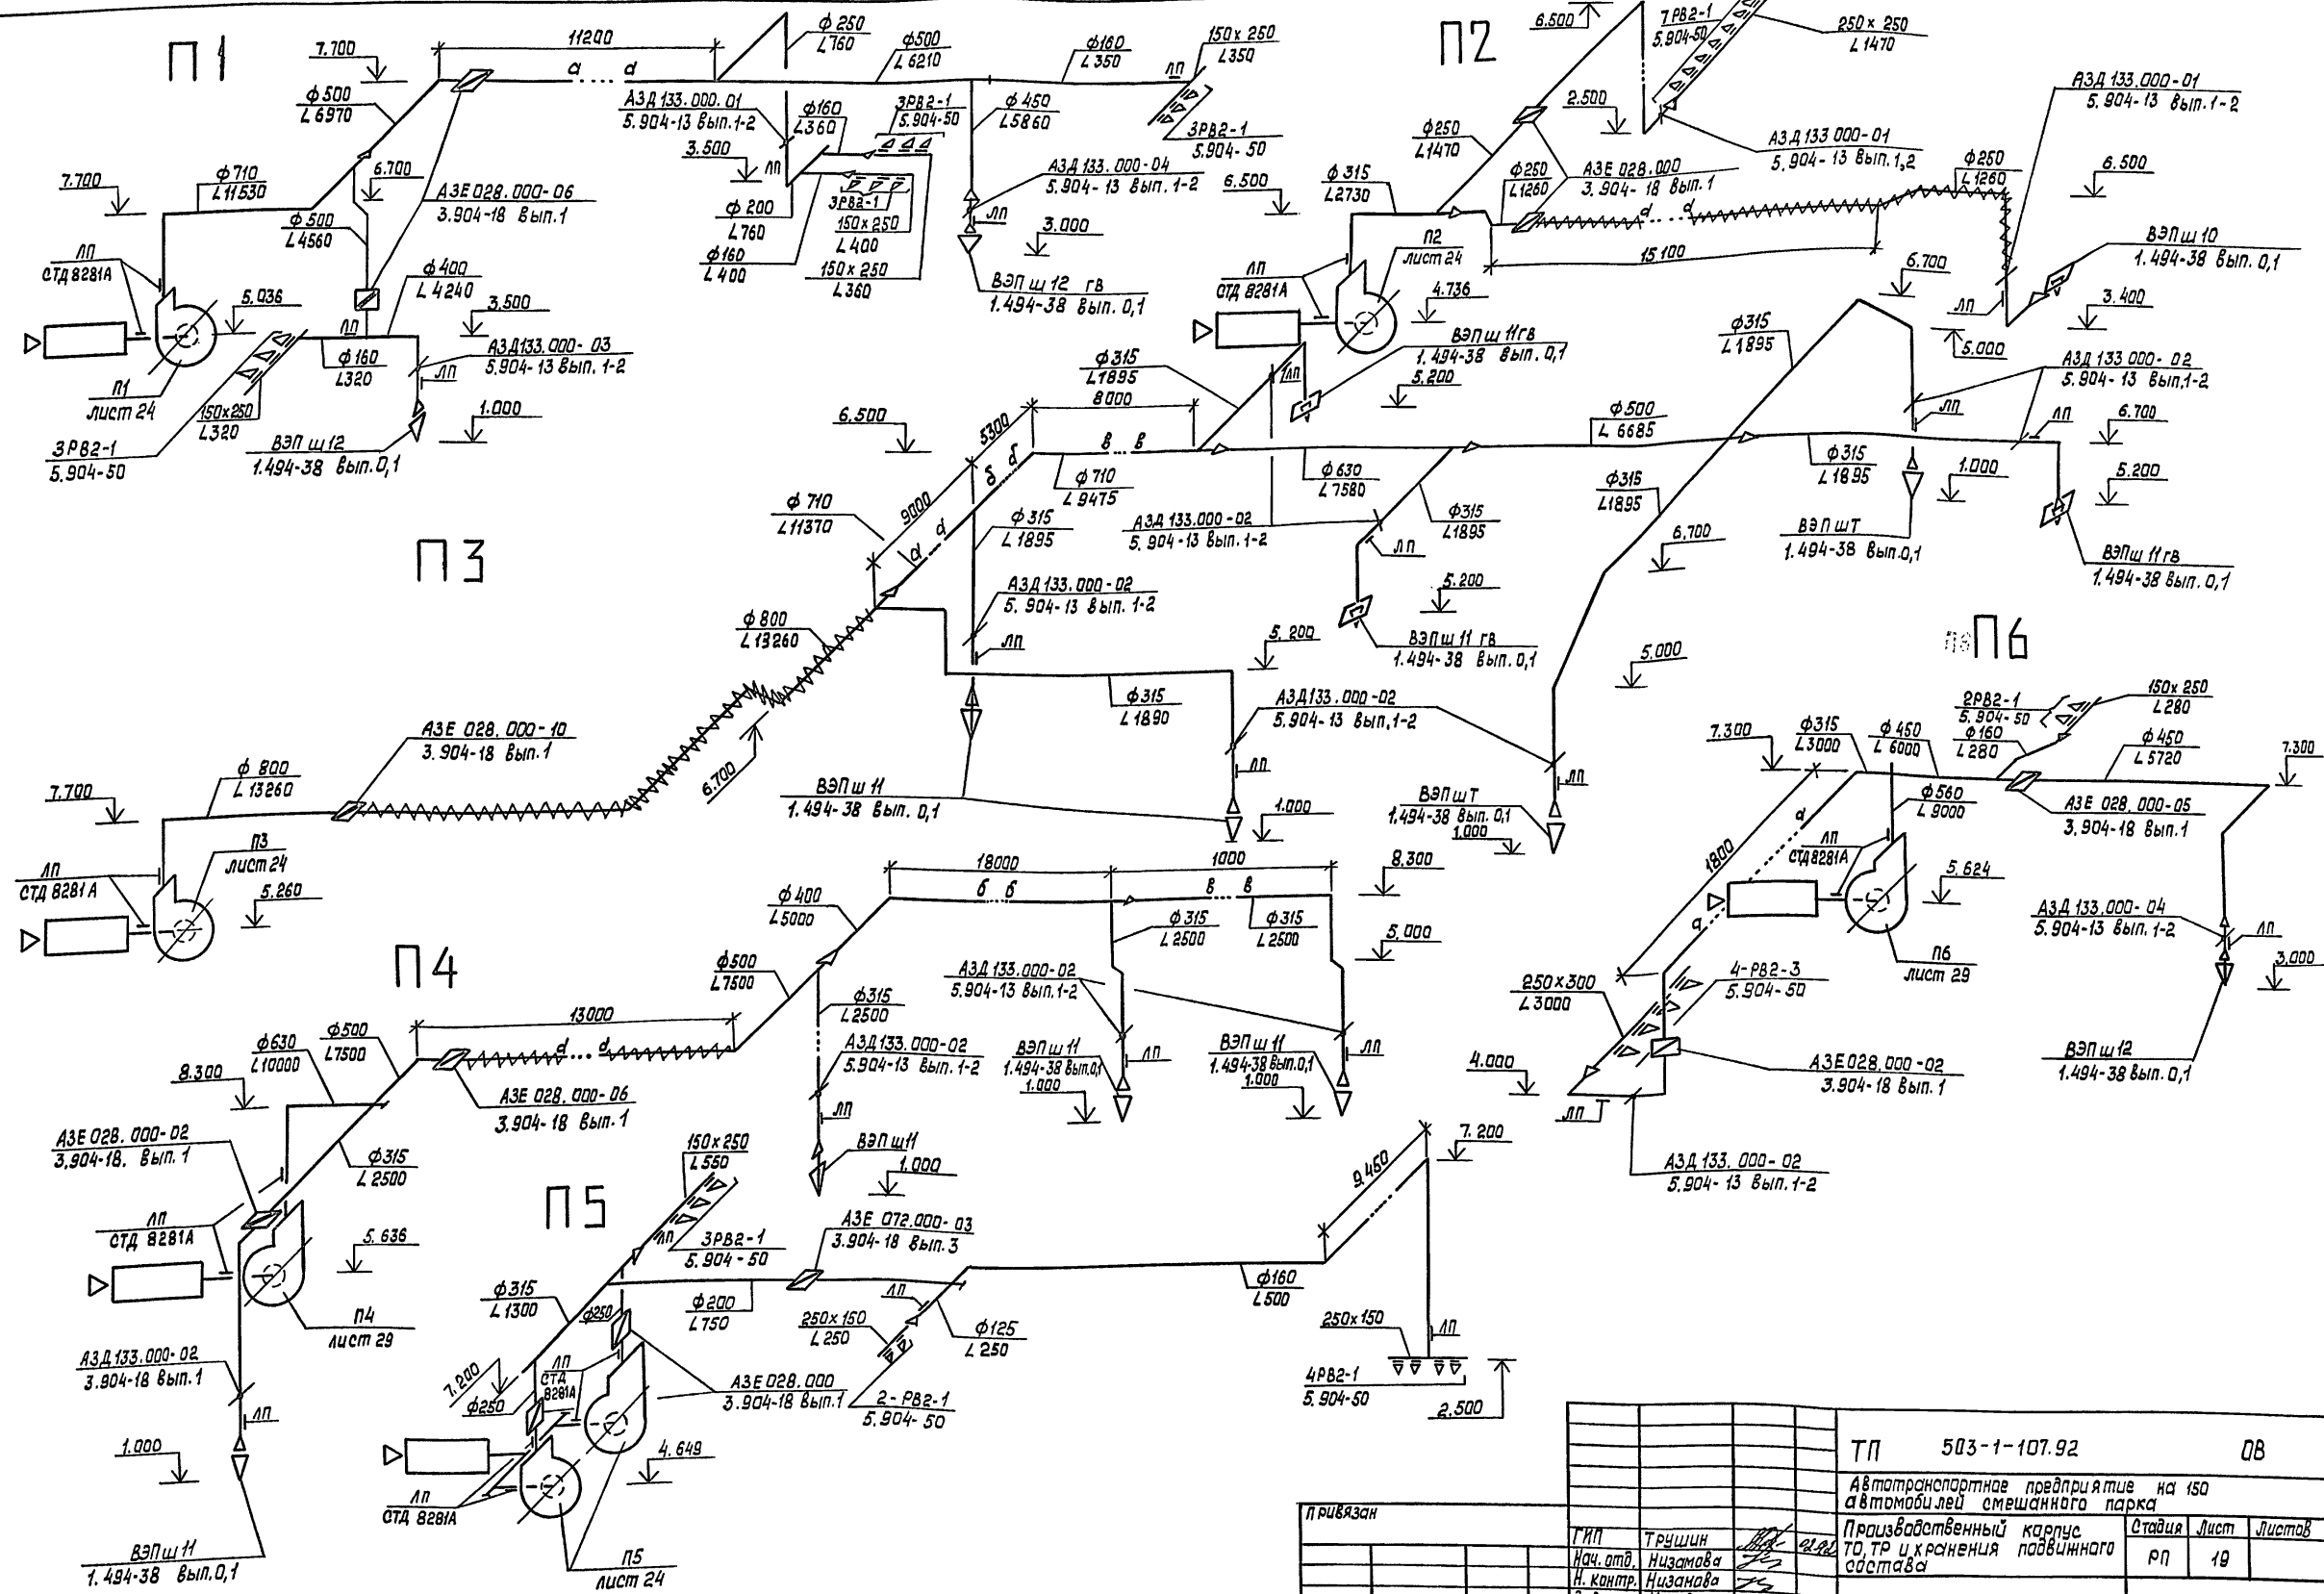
П1

7.700
11200
а ... а
ф 250
L 760
ф500
L 6210
ф160
L 350
150х 250
L 350
ЛП
ф 500
L 6970
АЗД 133.000.01
5.904-13 вып.1-2
ф160
L360
ЗРВ2-1
5.904-50
ф 450
L 5860
3РВ2-1
5.904-50
3.500
ЛП
ЗРВ2-1
150х250
L 400
150х 250
L 360
ф 200
L 760
ф160
L 400
АЗД 133.000-04
5.904-13 вып.1-2
6.500
7.700
ф 710
L 11530
6.700
ф 500
L 4560
АЗЕ 028.000-06
3.904-18 вып.1
ЛП
3.000
ЛП
СТД 8281А
ф 400
L 4240
ВЭП ш 12 гв
1.494-38 вып. 0,1
5.036
3.500
ЛП
АЗД133.000-03
5.904-13 вып.1-2
ф 160
L320
ЛП
П1
лист 24
150х250
L320
1.000
3РВ2-1
5.904-50
ВЭП ш12
1.494-38 вып.0,1

П2

6.500
7РВ2-1
5.904-50
250х 250
L 1470
АЗД 133.000-01
5.904-13 вып.1-2
2.500
ф250
L1470
АЗД 133 000-01
5.904-13 вып.1,2
ф 315
L2730
ф250
L1260
АЗЕ 028.000
3.904-18 вып.1
ф250
L 1260
6.500
а а
15 100
ВЭПш 10
1.494-38 вып. 0,1
ЛП
СТД 8281А
П2
лист 24
6.700
4.736
ЛП
3.400
ВЭПш 11гв
1.494-38 вып. 0,1
5.200
ф315
L1895
5.000
АЗД 133 000-02
5.904-13 вып.1-2
ЛП
ЛП
6.700

П3

ф 315
L1895
8000
6.500
5300
в в
ф 500
L 6685
ф315
L 1895
1.000
5.200
ф 710
L 9475
б б
ф 630
L 7580
ф315
L1895
ф 710
L11370
9000
а а
ф 315
L 1895
АЗД 133.000-02
5.904-13 вып.1-2
ф315
L1895
6.700
ВЭПшТ
1.494-38 вып.0,1
ЛП
ВЭПш 11гв
1.494-38 вып. 0,1
5.200
АЗД 133.000-02
5.904-13 вып.1-2
ф 800
L 13260
ЛП
ВЭПш 11 гв
1.494-38 вып. 0,1
5.200
5.000
П6
ф315
L 1890
АЗД133.000-02
5.904-13 вып.1-2
АЗЕ 028.000-10
3.904-18 вып.1
6.700
ЛП
ф 800
L 13260
7.700
ВЭПш 11
1.494-38 вып. 0,1
1.000
ВЭПшТ
1.494-38 вып. 0,1
1.000
ЛП
П3
лист 24
ЛП
СТД 8281А
5.260

ф315
L3000
ф 450
L 6000
2РВ2-1
5.904-50
ф160
L280
150х 250
L 280
ф 450
L 5720
7.300
7.300
ф560
L 9000
АЗЕ 028.000-05
3.904-18 вып.1
ЛП
СТД8281А
1800
а
5.624
АЗД 133.000-04
5.904-13 вып.1-2
ЛП
3.000
П6
лист 29
а
4-РВ2-3
5.904-50
250х300
L 3000
АЗЕ028.000-02
3.904-18 вып.1
ВЭП ш12
1.494-38 вып. 0,1
4.000
ЛП
АЗД 133.000-02
5.904-13 вып.1-2

П4

ф 400
L5000
18000
б б
1000
в в
8.300
ф315
L 2500
ф315
L 2500
5.000
ф500
L7500
АЗД 133.000-02
5.904-13 вып.1-2
ф315
L2500
13000
а ... а
ф630
L10000
ф500
L7500
АЗД 133.000-02
5.904-13 вып.1-2
ВЭПш 11
1.494-38 вып.0,1
1.000
ЛП
ВЭПш 11
1.494-38 вып.0,1
1.000
ЛП
8.300
АЗЕ 028.000-06
3.904-18 вып.1
ЛП
ВЭП ш11
1.000
АЗЕ 028.000-02
3,904-18, вып.1
ф315
L 2500
9.450
7.200
ЛП
СТД 8281А
5.636

П5

150х250
L 550
3РВ2-1
5.904-50
АЗЕ 072.000-03
3.904-18 вып.3
ЛП
ф315
L 1300
ф250
ф200
L750
ЛП
ф160
L500
П4
лист 29
250х 150
L 250
ф125
L 250
250х150
ЛП
АЗД 133.000-02
3.904-18 вып.1
7.200
ф250
ЛП
СТД 8281А
АЗЕ 028.000
3.904-18 вып.1
2-РВ2-1
5.904-50
4РВ2-1
5.904-50
2.500
ЛП
1.000
4.649
ЛП
СТД 8281А
ВЭПш 11
1.494-38 вып.0,1
П5
лист 24

ТП 503-1-107.92 ОВ
Автотранспортное предприятие на 150 автомобилей смешанного парка
Привязан
ГИП Трушин
Нач. отд. Низамова
Н. контр. Низанова
Производственный корпус ТО, ТР и хранения подвижного состава
| Стадия | Лист | Листов |
|---|---|---|
| РП | 19 | |